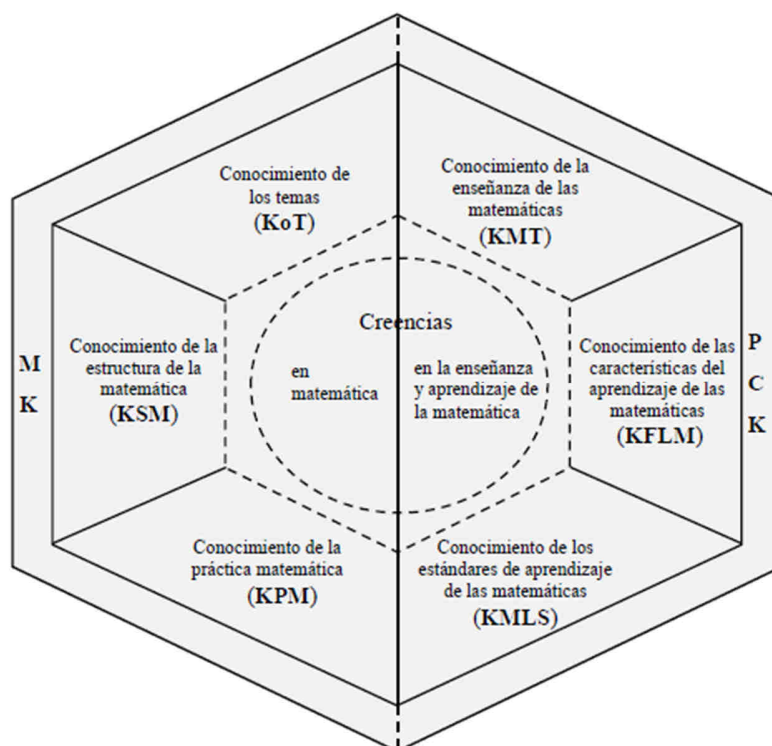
Conocimiento de los temas
(KoT)

Conocimiento de la enseñanza de las matemáticas
(KMT)

M
K

Conocimiento de la estructura de la matemática
(KSM)

Creencias

en matemática

en la enseñanza y aprendizaje de la matemática

Conocimiento de las características del aprendizaje de las matemáticas
(KFLM)

P
C
K

Conocimiento de la práctica matemática
(KPM)

Conocimiento de los estándares de aprendizaje de las matemáticas
(KMLS)